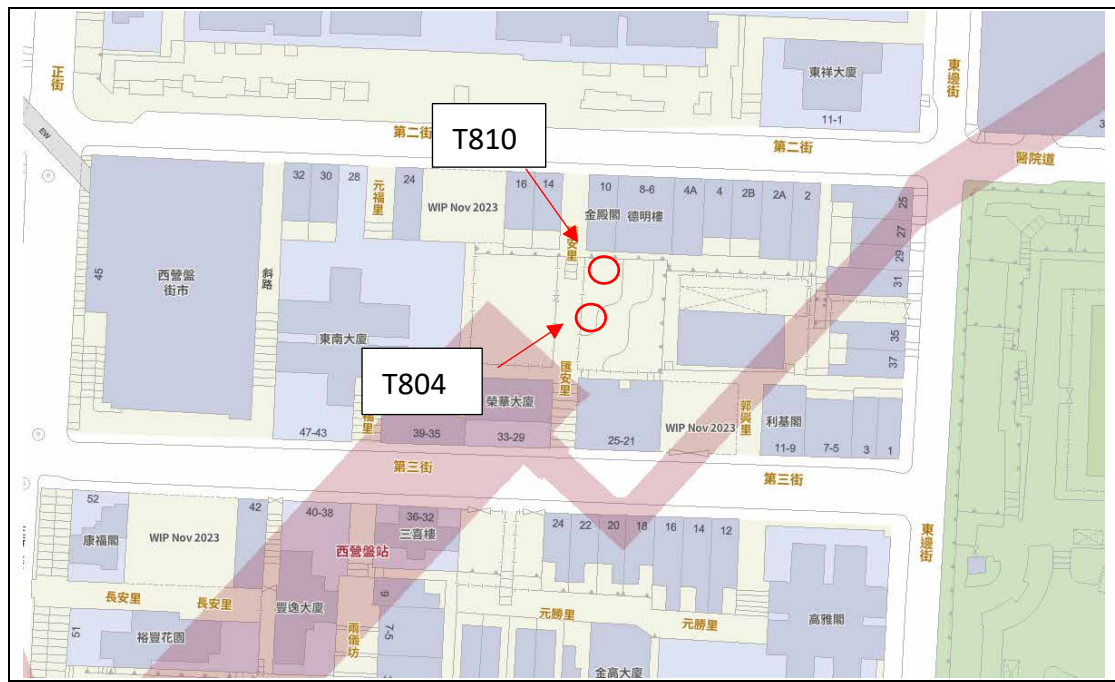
正街

東祥大廈

11-1

東邊街

T810

第二街

第二街

醫院道

32 30 28

元福里

24

WIP Nov 2023

16 14

10 8-6 4A 4 2B 2A 2

金殿閣 德明樓

安里

25

27

29

31

45

西營盤街市

斜路

東南大廈

35

37

T804

匯安里

榮華大廈

39-35

33-29

25-21

WIP Nov 2023

郭興里

利基閣

11-9 7-5 3 1

47-43

福里

第三街

第三街

52

康福閣

WIP Nov 2023

42

40-38

36-32

三喜樓

西營盤站

24 22 20 18 16 14 12

東邊街

長安里

長安里

豐逸大廈

9

元勝里

元勝里

高雅閣

51

裕豐花園

7-5

雨傘坊

金高大廈